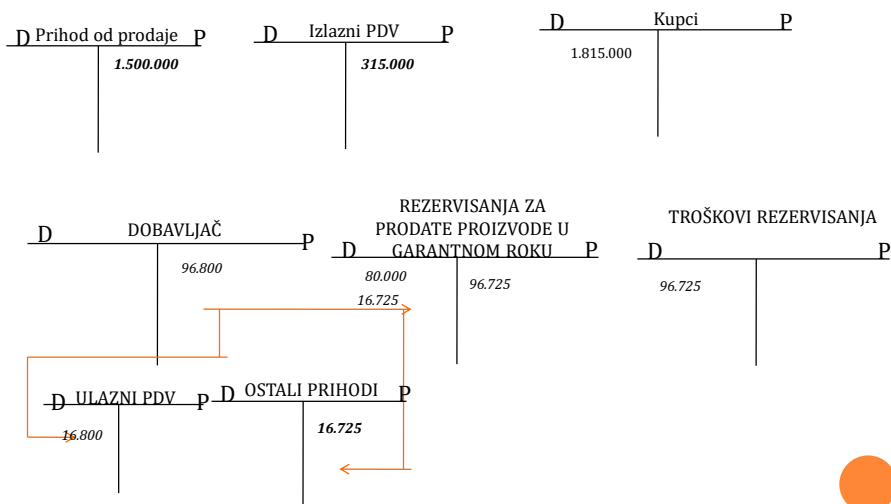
D Prihod od prodaje P
1.500.000

D Izlazni PDV P
315.000

D Kupci P
1.815.000

D DOBAVLJAČ P
96.800

REZERVISANJA ZA PRODATE PROIZVODE U GARANTNOM ROKU
D P
80.000
16.725
96.725

TROŠKOVI REZERVISANJA
D P
96.725

D ULAZNI PDV P
16.800

D OSTALI PRIHODI P
16.725